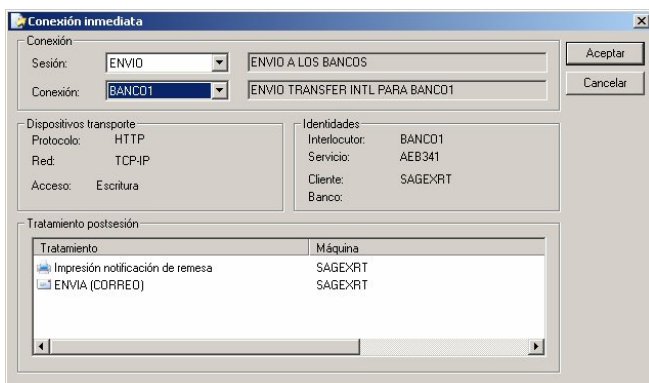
Conexión inmediata

Conexión
Sesión: ENVIO
ENVIO A LOS BANCOS
Conexión: BANCO1
ENVIO TRANSFER INTL PARA BANCO1

Aceptar
Cancelar

Dispositivos transporte
Protocolo: HTTP
Red: TCP-IP
Acceso: Escritura

Identidades
Interlocutor: BANCO1
Servicio: AEB341
Cliente: SAGEXRT
Banco:

Tratamiento postsesión

| Tratamiento | Máquina |
|---|---|
| Impresión notificación de remesa | SAGEXRT |
| ENVIA (CORREO) | SAGEXRT |